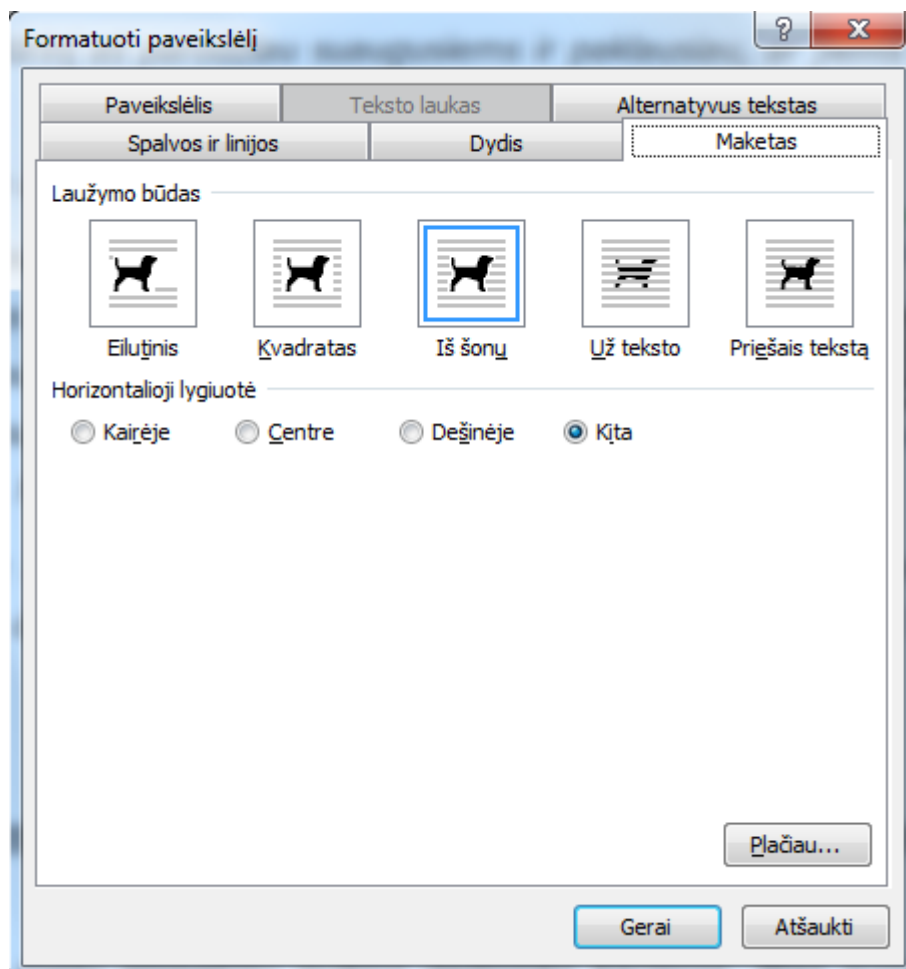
Formatuoti paveikslėlį

?

X

Paveikslėlis

Teksto laukas

Alternatyvus tekstas

Spalvos ir linijos

Dydis

Maketas

Laužymo būdas

Eilutinis

Kvadratas

Iš šonų

Už teksto

Priešais tekstą

Horizontalioji lygiuotė

Kairėje

Centre

Dešinėje

Kita

Plačiau...

Gerai

Atšaukti